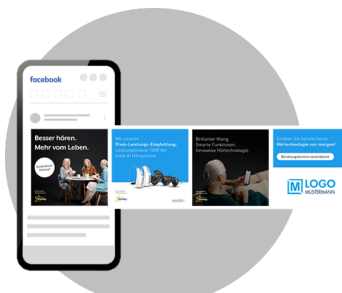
facebook

Besser hören. Mehr vom Leben.

Mit unserer Preis-Leistungs-Empfehlung Leistungsklasse 1600 der Swiss Hi Hörsysteme

Brillanter Klang. Smarte Funktionen. Innovative Hörtechnologie.

Erleben Sie bereits heute Hörtechnologie von morgen!

Beratungstermin vereinbaren

M LOGO MUSTERMANN